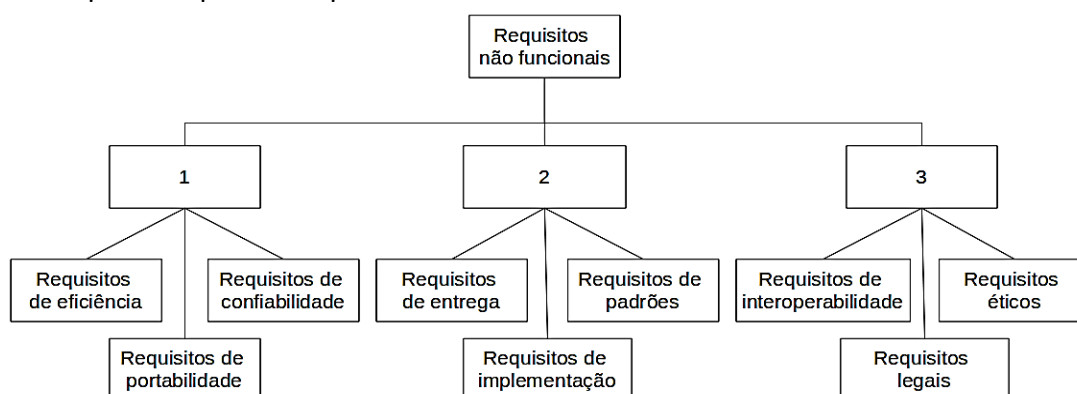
Requisitos não funcionais

1

2

3

Requisitos de eficiência

Requisitos de confiabilidade

Requisitos de portabilidade

Requisitos de entrega

Requisitos de padrões

Requisitos de implementação

Requisitos de interoperabilidade

Requisitos éticos

Requisitos legais